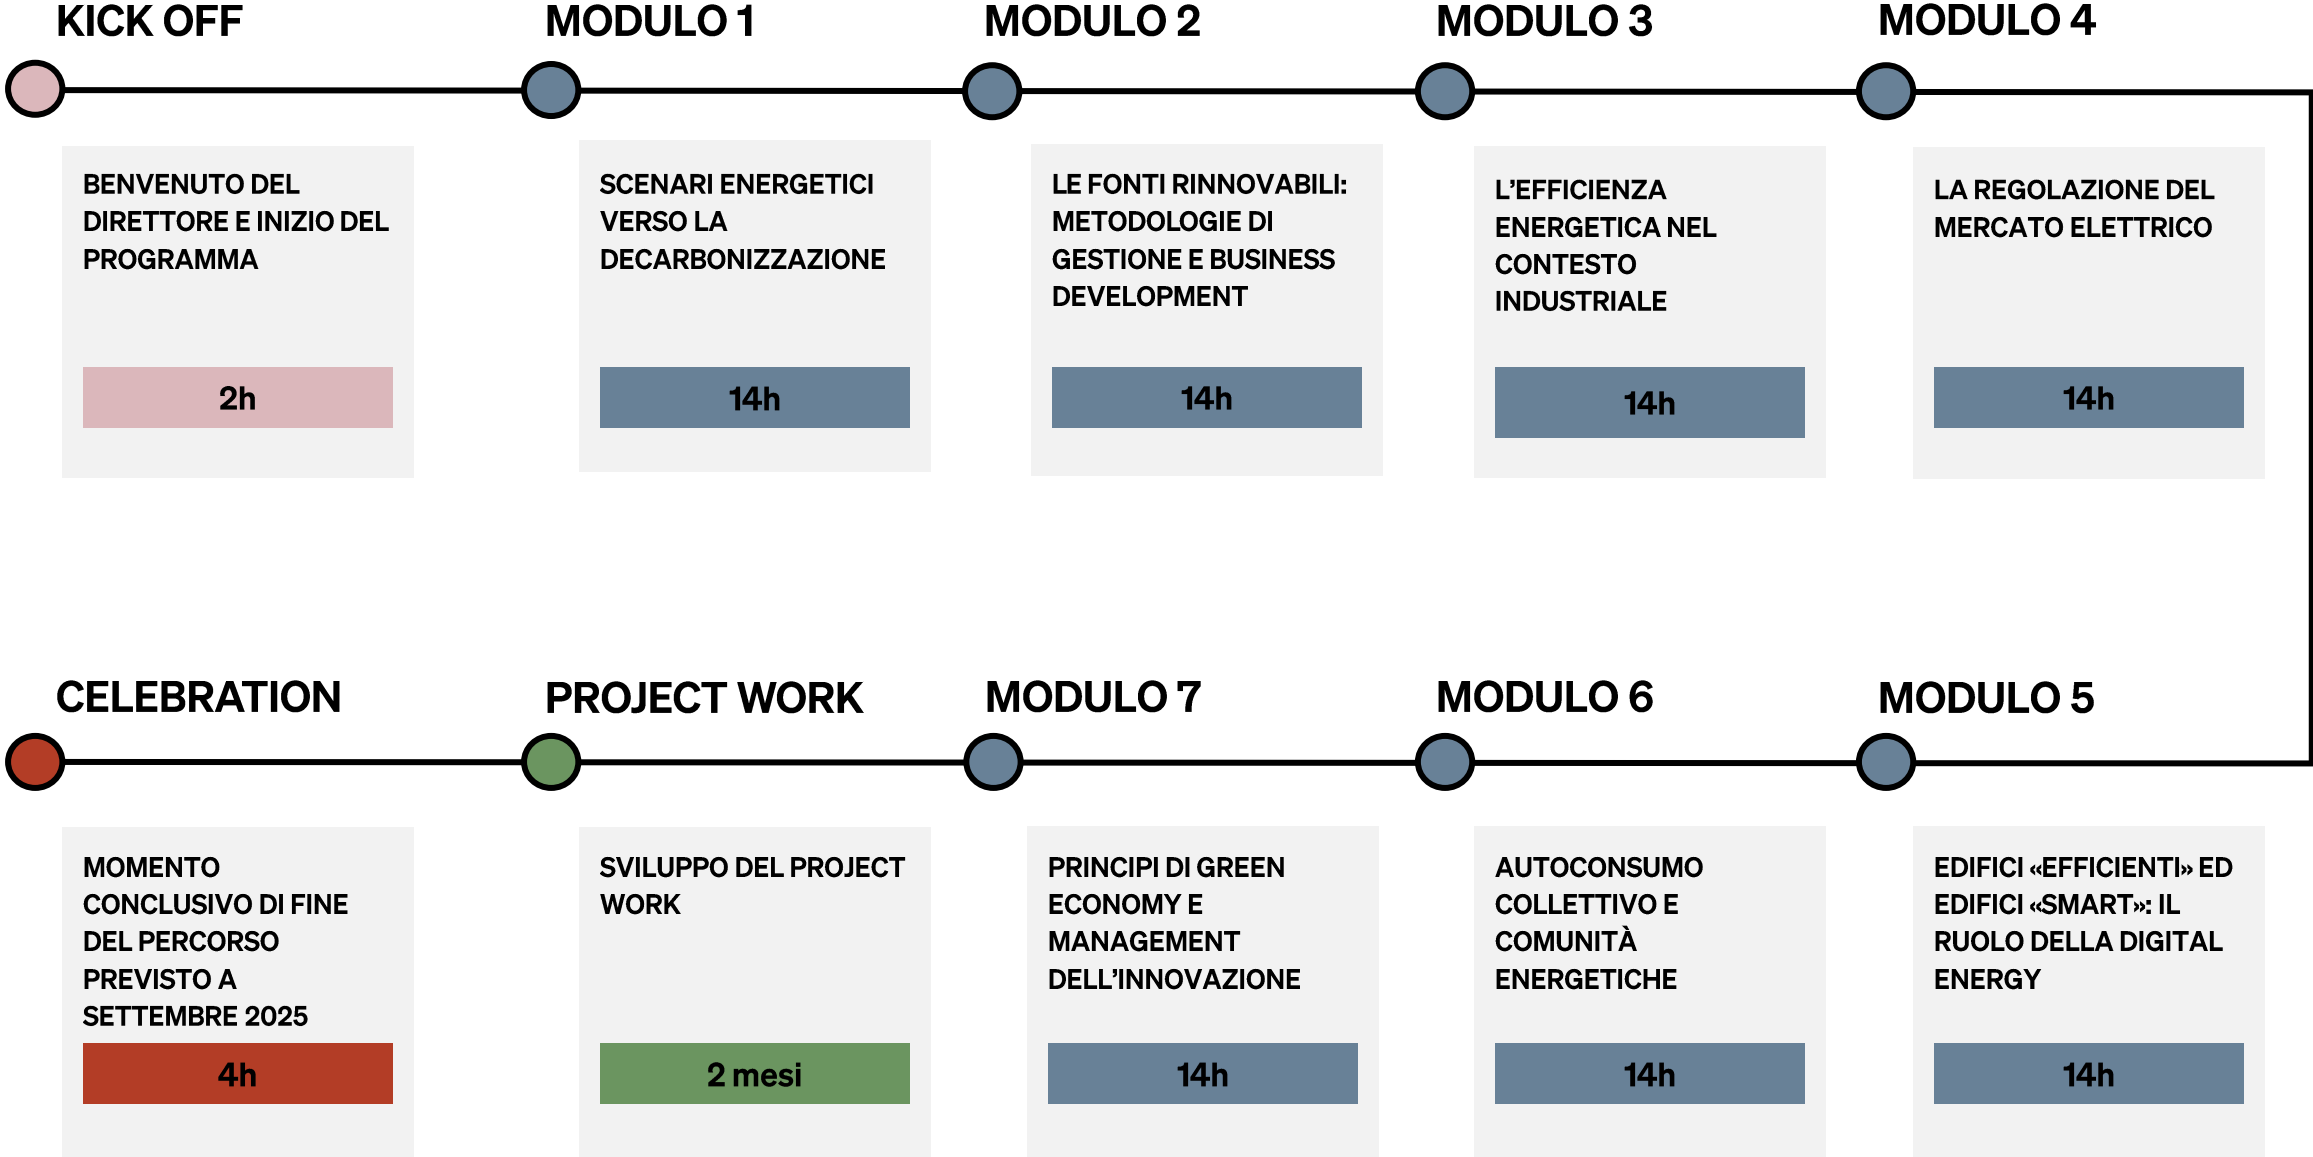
KICK OFF

BENVENUTO DEL DIRETTORE E INIZIO DEL PROGRAMMA

2h

MODULO 1

SCENARI ENERGETICI VERSO LA DECARBONIZZAZIONE

14h

MODULO 2

LE FONTI RINNOVABILI: METODOLOGIE DI GESTIONE E BUSINESS DEVELOPMENT

14h

MODULO 3

L'EFFICIENZA ENERGETICA NEL CONTESTO INDUSTRIALE

14h

MODULO 4

LA REGOLAZIONE DEL MERCATO ELETTRICO

14h

CELEBRATION

MOMENTO CONCLUSIVO DI FINE DEL PERCORSO PREVISTO A SETTEMBRE 2025

4h

PROJECT WORK

SVILUPPO DEL PROJECT WORK

2 mesi

MODULO 7

PRINCIPI DI GREEN ECONOMY E MANAGEMENT DELL'INNOVAZIONE

14h

MODULO 6

AUTOCONSUMO COLLETTIVO E COMUNITÀ ENERGETICHE

14h

MODULO 5

EDIFICI «EFFICIENTI» ED EDIFICI «SMART»: IL RUOLO DELLA DIGITAL ENERGY

14h